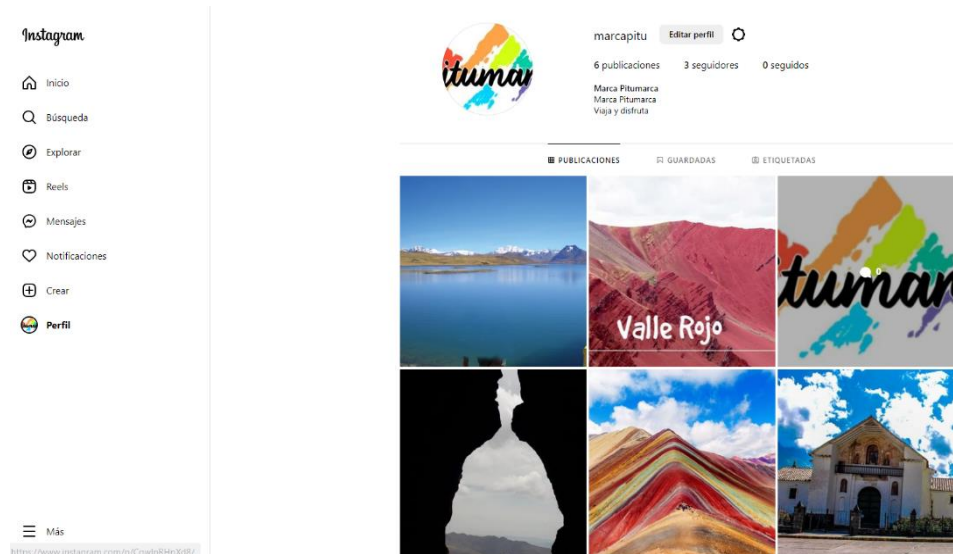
Instagram

Inicio

Búsqueda

Explorar

Reels

Mensajes

Notificaciones

Crear

Perfil

Más

https://www.instagram.com/p/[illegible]

itumar

marcapitu Editar perfil

6 publicaciones 3 seguidores 0 seguidos

Marca Pitumarca
Marca Pitumarca
Viaja y disfruta

PUBLICACIONES GUARDADAS ETIQUETADAS

Valle Rojo

itumar